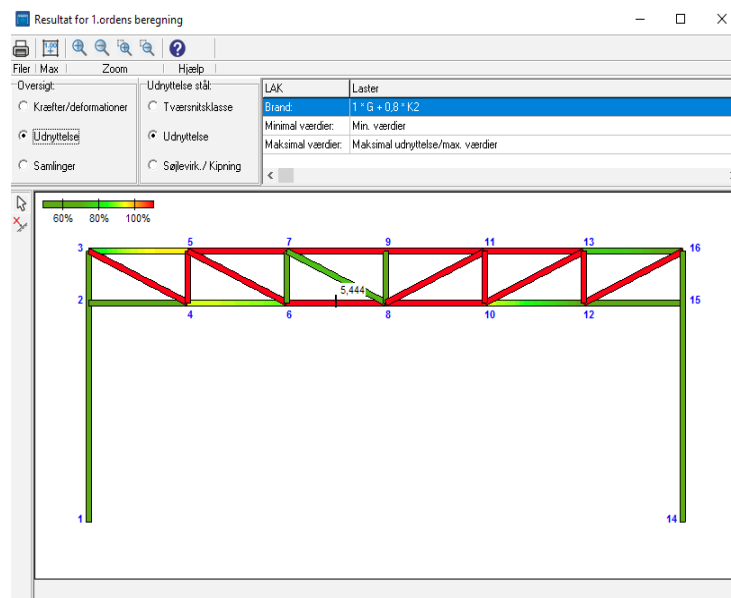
Resultat for 1.ordens beregning

Filer | Max | Zoom | Hjælp

Oversigt:
Kræfter/deformationer
Udnyttelse
Samlinger

Udnyttelse stål:
Tværsnitsklasse
Udnyttelse
Søjlevirk./ Kipning

| LAK | Laster |
|---|---|
| Brand: | 1 * G + 0,8 * K2 |
| Minimal værdier: | Min. værdier |
| Maksimal værdier: | Maksimal udnyttelse/max. værdier |

60% 80% 100%

3 5 7 9 11 13 16
2 4 6 8 10 12 15
5,444
1 14